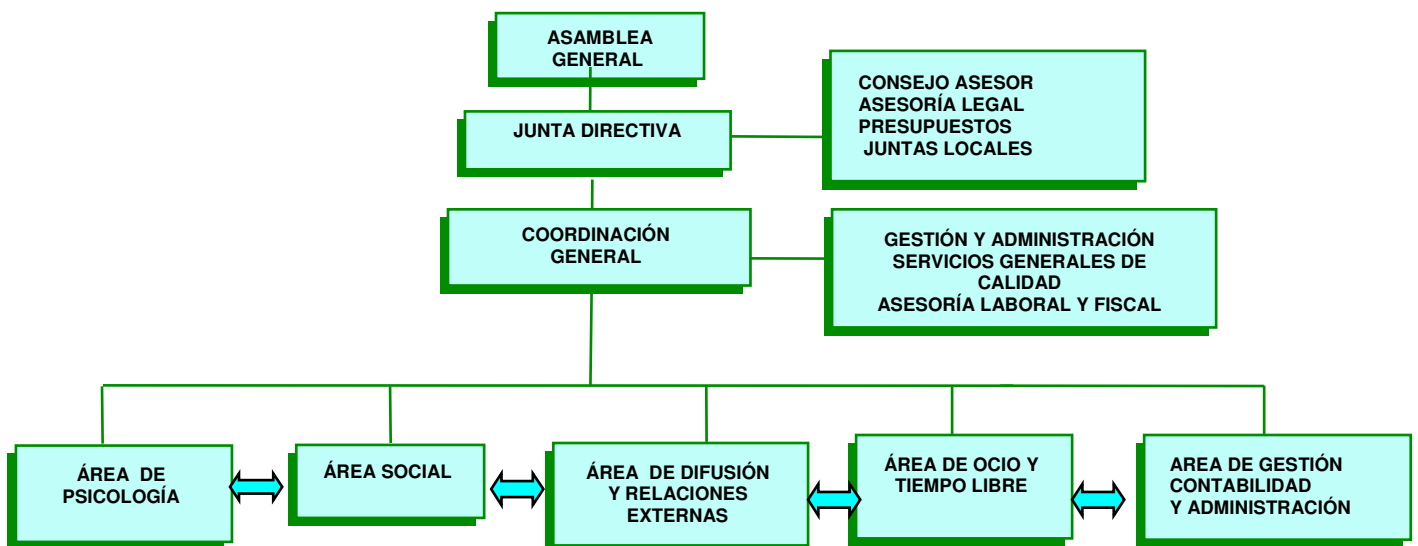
ASAMBLEA GENERAL

JUNTA DIRECTIVA

CONSEJO ASESOR
ASESORÍA LEGAL
PRESUPUESTOS
JUNTAS LOCALES

COORDINACIÓN GENERAL

GESTIÓN Y ADMINISTRACIÓN
SERVICIOS GENERALES DE CALIDAD
ASESORÍA LABORAL Y FISCAL

ÁREA DE PSICOLOGÍA

ÁREA SOCIAL

ÁREA DE DIFUSIÓN Y RELACIONES EXTERNAS

ÁREA DE OCIO Y TIEMPO LIBRE

AREA DE GESTIÓN CONTABILIDAD Y ADMINISTRACIÓN